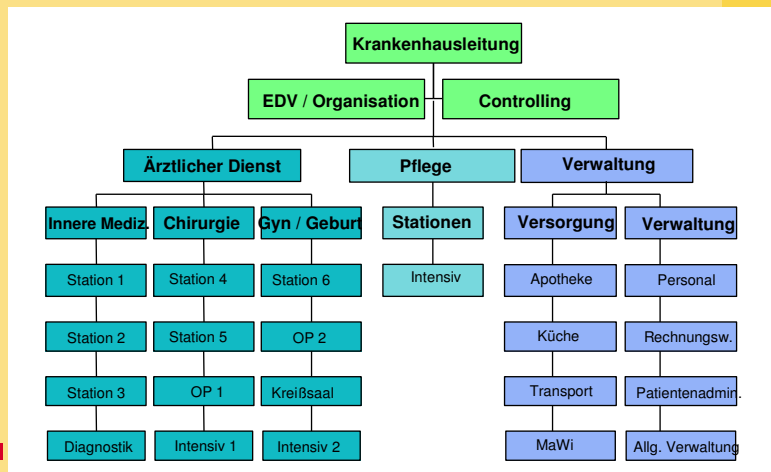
Krankenhausleitung

EDV / Organisation

Controlling

Ärztlicher Dienst

Pflege

Verwaltung

Innere Mediz.

Chirurgie

Gyn / Geburt

Stationen

Versorgung

Verwaltung

Station 1

Station 2

Station 3

Diagnostik

Station 4

Station 5

OP 1

Intensiv 1

Station 6

OP 2

Kreißsaal

Intensiv 2

Intensiv

Apotheke

Küche

Transport

MaWi

Personal

Rechnungsw.

Patientenadmin.

Allg. Verwaltung